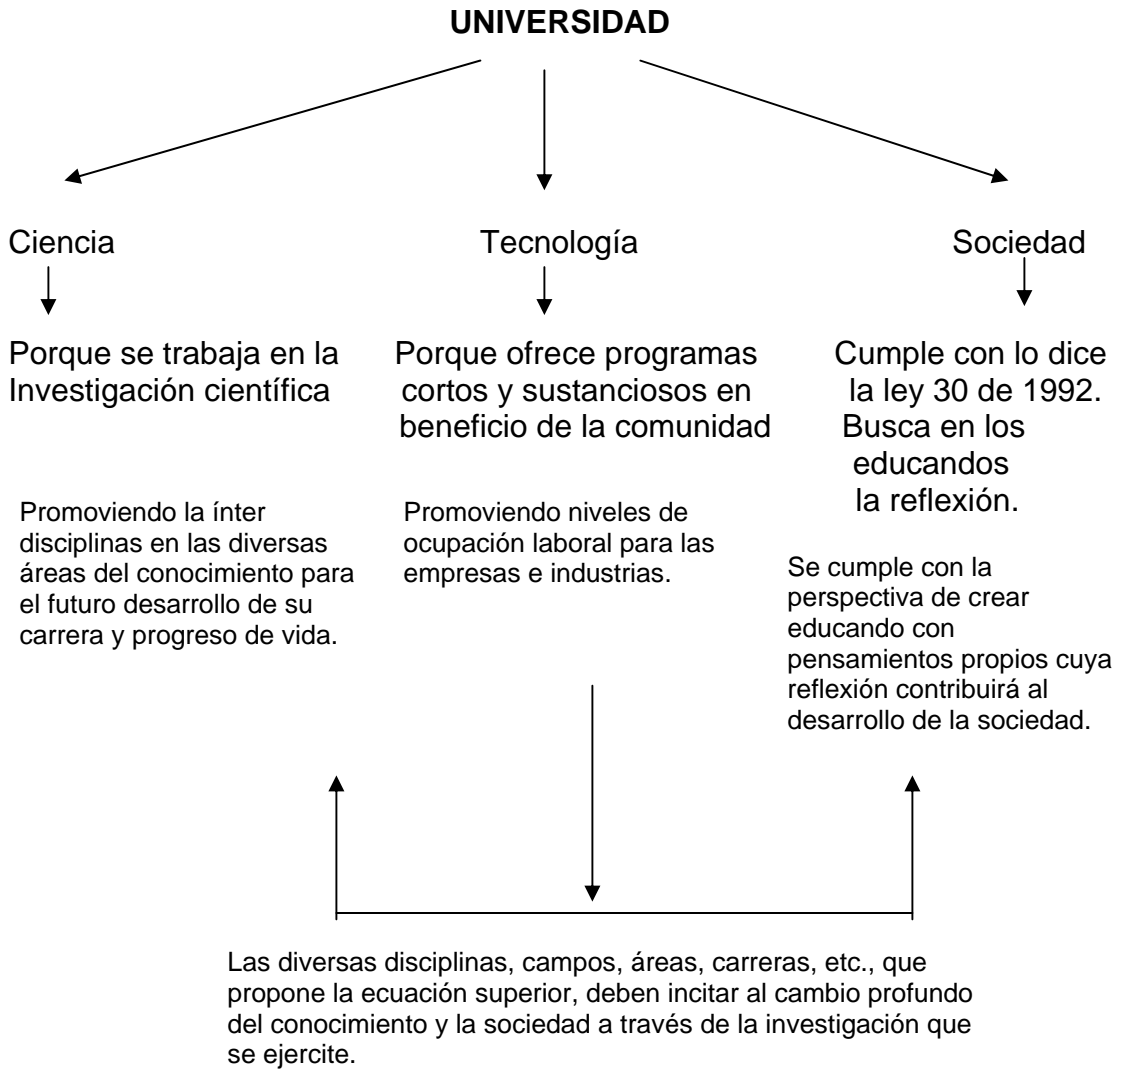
UNIVERSIDAD

Ciencia

Tecnología

Sociedad

Porque se trabaja en la Investigación científica

Porque ofrece programas cortos y sustanciosos en beneficio de la comunidad

Cumple con lo dice la ley 30 de 1992. Busca en los educandos la reflexión.

Promoviendo la ínter disciplinas en las diversas áreas del conocimiento para el futuro desarrollo de su carrera y progreso de vida.

Promoviendo niveles de ocupación laboral para las empresas e industrias.

Se cumple con la perspectiva de crear educando con pensamientos propios cuya reflexión contribuirá al desarrollo de la sociedad.

Las diversas disciplinas, campos, áreas, carreras, etc., que propone la ecuación superior, deben incitar al cambio profundo del conocimiento y la sociedad a través de la investigación que se ejercite.